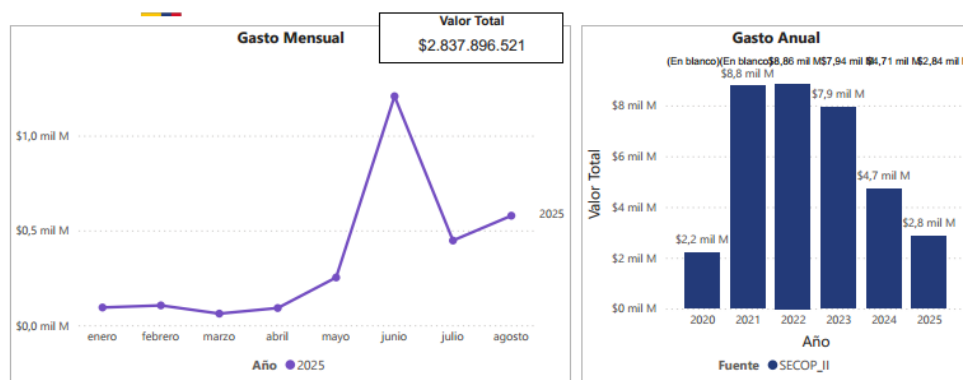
Valor Total
$2.837.896.521

Gasto Mensual

$1,0 mil M
$0,5 mil M
$0,0 mil M

2025

enero febrero marzo abril mayo junio julio agosto

Año ● 2025

Gasto Anual

(En blanco)(En blanco$8,86 mil M$7,94 mil M$4,71 mil M$2,84 mil M

Valor Total

$8 mil M
$6 mil M
$4 mil M
$2 mil M
$0 mil M

$2,2 mil M
$8,8 mil M
$7,9 mil M
$4,7 mil M
$2,8 mil M

2020 2021 2022 2023 2024 2025
Año

Fuente ● SECOP_II